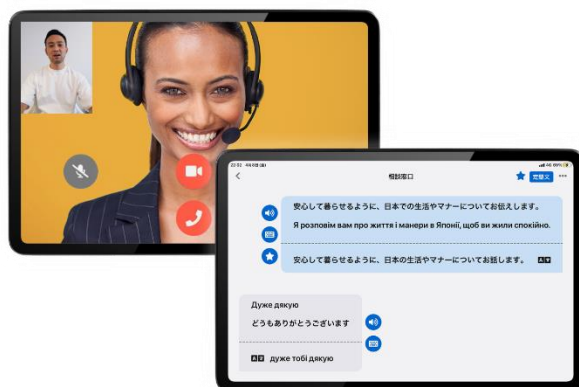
相談窓口

定型文

安心して暮らせるように、日本の生活やマナーについてお伝えします。

Я розповім вам про життя і манери в Японії, щоб ви жили спокійно.

安心して暮らせるように、日本の生活やマナーについてお話します。

Дуже дякую

どうもありがとうございます

дуже тобі дякую